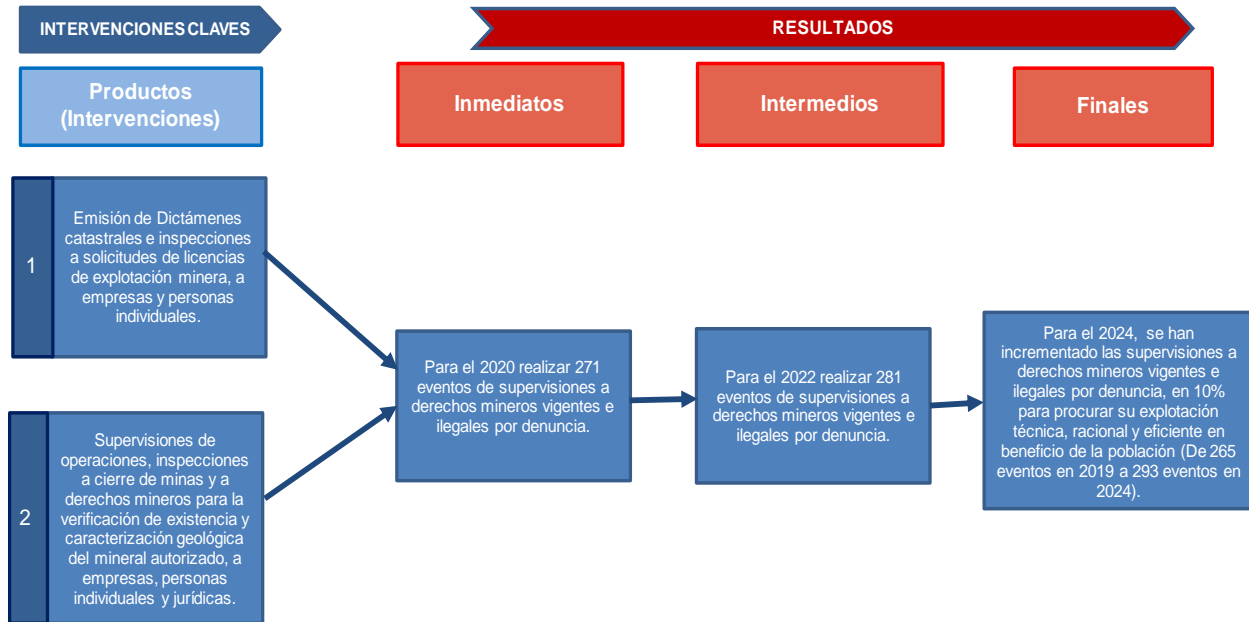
INTERVENCIONES CLAVES

RESULTADOS

Productos (Intervenciones)

Inmediatos

Intermedios

Finales

1

Emisión de Dictámenes catastrales e inspecciones a solicitudes de licencias de explotación minera, a empresas y personas individuales.

2

Supervisiones de operaciones, inspecciones a cierre de minas y a derechos mineros para la verificación de existencia y caracterización geológica del mineral autorizado, a empresas, personas individuales y jurídicas.

Para el 2020 realizar 271 eventos de supervisiones a derechos mineros vigentes e ilegales por denuncia.

Para el 2022 realizar 281 eventos de supervisiones a derechos mineros vigentes e ilegales por denuncia.

Para el 2024, se han incrementado las supervisiones a derechos mineros vigentes e ilegales por denuncia, en 10% para procurar su explotación técnica, racional y eficiente en beneficio de la población (De 265 eventos en 2019 a 293 eventos en 2024).